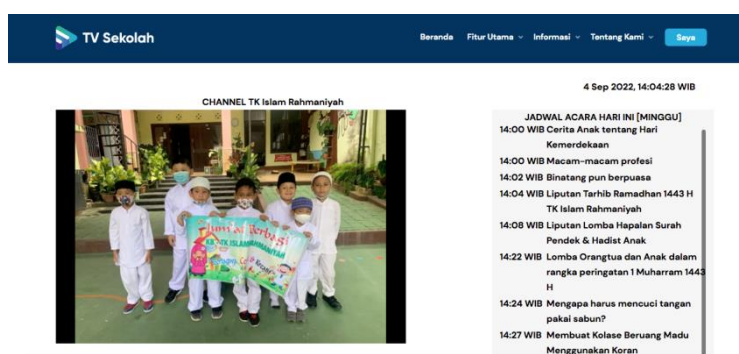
TV Sekolah

Beranda Fitur Utama Informasi Tentang Kami Saya

4 Sep 2022, 14:04:28 WIB

CHANNEL TK Islam Rahmaniyah

JADWAL ACARA HARI INI [MINGGU]

14:00 WIB Cerita Anak tentang Hari Kemerdekaan

14:00 WIB Macam-macam profesi

14:02 WIB Binatang pun berpuasa

14:04 WIB Liputan Tarhib Ramadhan 1443 H TK Islam Rahmaniyah

14:08 WIB Liputan Lomba Hapalan Surah Pendek & Hadist Anak

14:22 WIB Lomba Orangtua dan Anak dalam rangka peringatan 1 Muharram 1443 H

14:24 WIB Mengapa harus mencuci tangan pakai sabun?

14:27 WIB Membuat Kolase Beruang Madu Menggunakan Koran